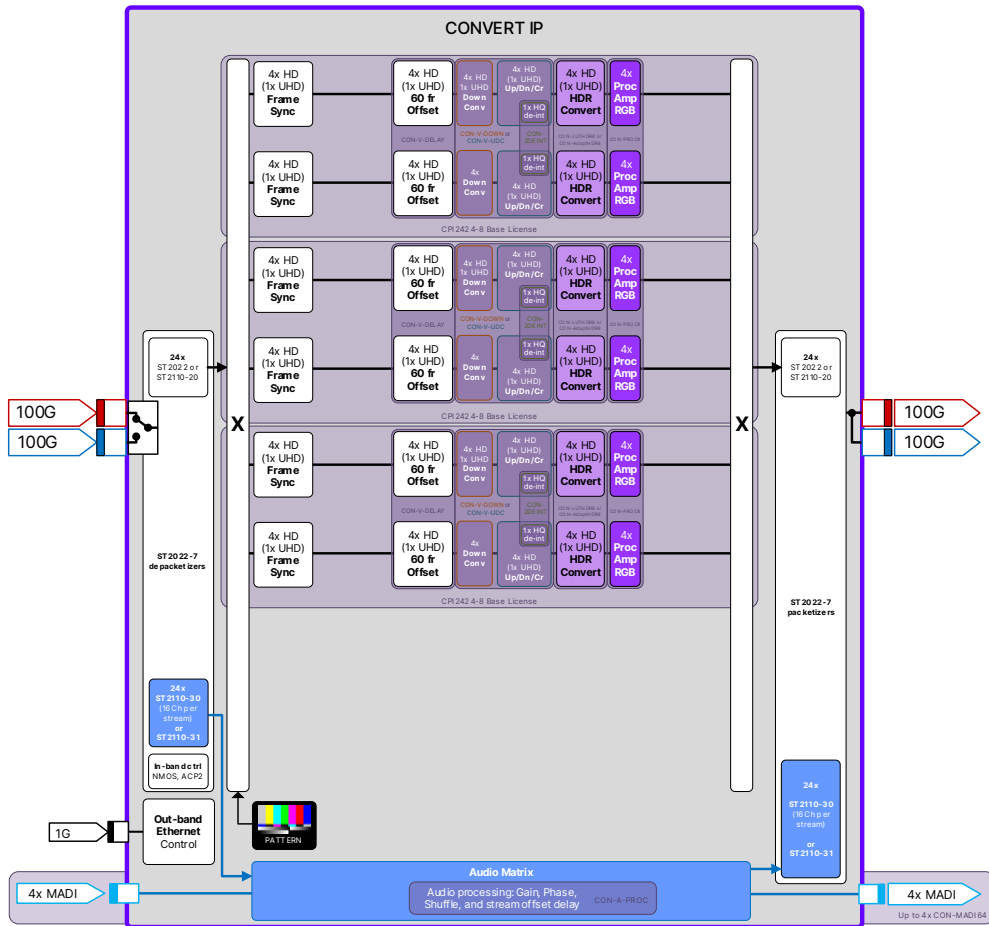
CONVERT IP

4x HD (1x UHD) Frame Sync
4x HD (1x UHD) 60 fr Offset
4x HD 1x UHD Down Conv
4x HD (1x UHD) Up/Dn/Cr
1x HQ de-int
4x HD (1x UHD) HDR Convert
4x Proc Amp RGB
CON-V-DELAY
CON-V-DOWN or CON-V-UDC
CON-2SE INT
4x HD (1x UHD) Frame Sync
4x HD (1x UHD) 60 fr Offset
4x Down Conv
1x HQ de-int
4x HD (1x UHD) Up/Dn/Cr
4x HD (1x UHD) HDR Convert
4x Proc Amp RGB
CPI 242 4-8 Base License

4x HD (1x UHD) Frame Sync
4x HD (1x UHD) 60 fr Offset
4x HD 1x UHD Down Conv
4x HD (1x UHD) Up/Dn/Cr
1x HQ de-int
4x HD (1x UHD) HDR Convert
4x Proc Amp RGB
CON-V-DELAY
CON-V-DOWN or CON-V-UDC
CON-2SE INT
4x HD (1x UHD) Frame Sync
4x HD (1x UHD) 60 fr Offset
4x Down Conv
1x HQ de-int
4x HD (1x UHD) Up/Dn/Cr
4x HD (1x UHD) HDR Convert
4x Proc Amp RGB
CPI 242 4-8 Base License

4x HD (1x UHD) Frame Sync
4x HD (1x UHD) 60 fr Offset
4x HD 1x UHD Down Conv
4x HD (1x UHD) Up/Dn/Cr
1x HQ de-int
4x HD (1x UHD) HDR Convert
4x Proc Amp RGB
CON-V-DELAY
CON-V-DOWN or CON-V-UDC
CON-2SE INT
4x HD (1x UHD) Frame Sync
4x HD (1x UHD) 60 fr Offset
4x Down Conv
1x HQ de-int
4x HD (1x UHD) Up/Dn/Cr
4x HD (1x UHD) HDR Convert
4x Proc Amp RGB
CPI 242 4-8 Base License

24x ST 2022 or ST 2110-20
100G
100G
X
ST 2022-7 depacketizers
24x ST 2110-30 (16 Ch per stream) or ST 2110-31
In-band ctrl NMOS, ACP2
1G
Out-band Ethernet Control
PATTERN

X
24x ST 2022 or ST 2110-20
100G
100G
ST 2022-7 packetizers
24x ST 2110-30 (16 Ch per stream) or ST 2110-31

4x MADI
Audio Matrix
Audio processing: Gain, Phase, Shuffle, and stream offset delay
CON-A-PROC
4x MADI
Up to 4x CON-MADI64